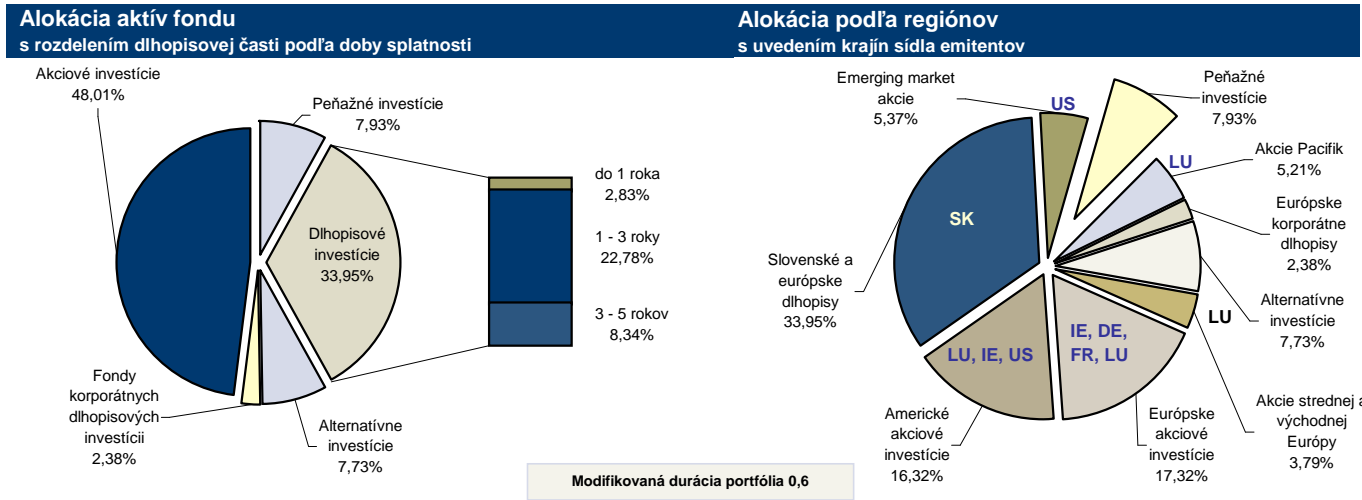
Alokácia aktív fondu
s rozdelením dlhopisovej časti podľa doby splatnosti

Akciové investície
48,01%

Peňažné investície
7,93%

Dlhopisové investície
33,95%

do 1 roka
2,83%

1 - 3 roky
22,78%

3 - 5 rokov
8,34%

Fondy korporátnych dlhopisových investícii
2,38%

Alternatívne investície
7,73%

Modifikovaná durácia portfólia 0,6

Alokácia podľa regiónov
s uvedením krajín sídla emitentov

Emerging market akcie
5,37%

US

Peňažné investície
7,93%

LU

Akcie Pacifik
5,21%

SK

Európske korporátne dlhopisy
2,38%

Slovenské a európske dlhopisy
33,95%

Alternatívne investície
7,73%

LU

IE, DE, FR, LU

LU, IE, US

Akcie strednej a východnej Európy
3,79%

Americké akciové investície
16,32%

Európske akciové investície
17,32%